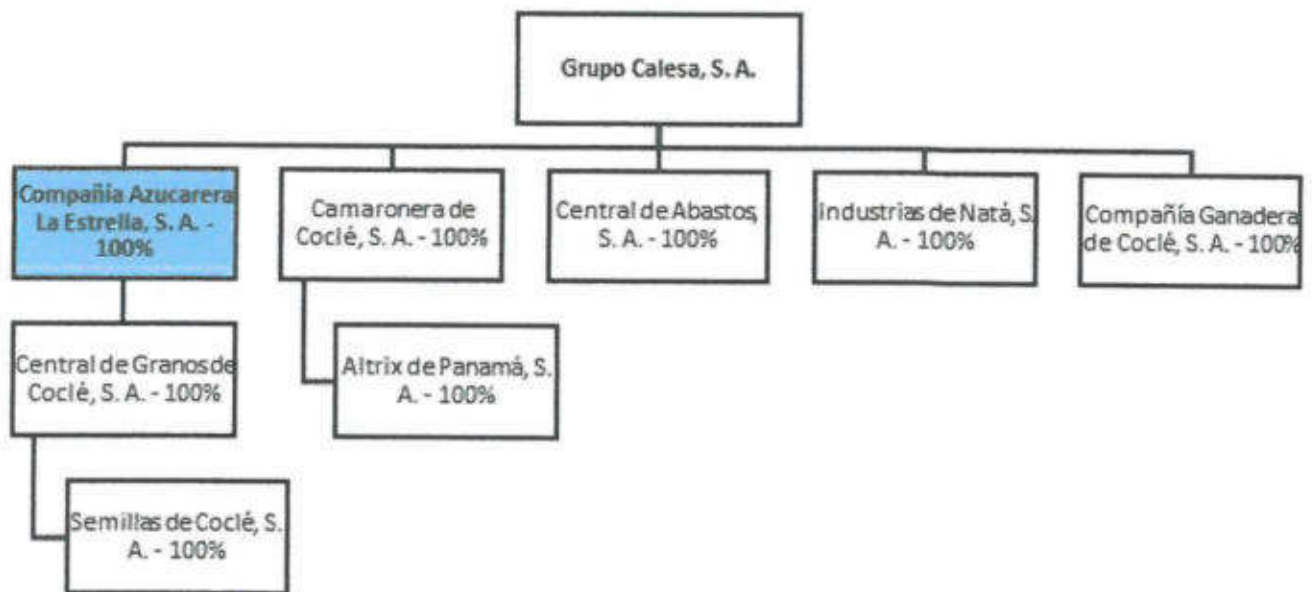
Grupo Calesa, S. A.

Compañía Azucarera La Estrella, S. A. - 100%

Camaronera de Coclé, S. A. - 100%

Central de Abastos, S. A. - 100%

Industrias de Natá, S. A. - 100%

Compañía Ganadera de Coclé, S. A. - 100%

Central de Granos de Coclé, S. A. - 100%

Altrix de Panamá, S. A. - 100%

Semillas de Coclé, S. A. - 100%